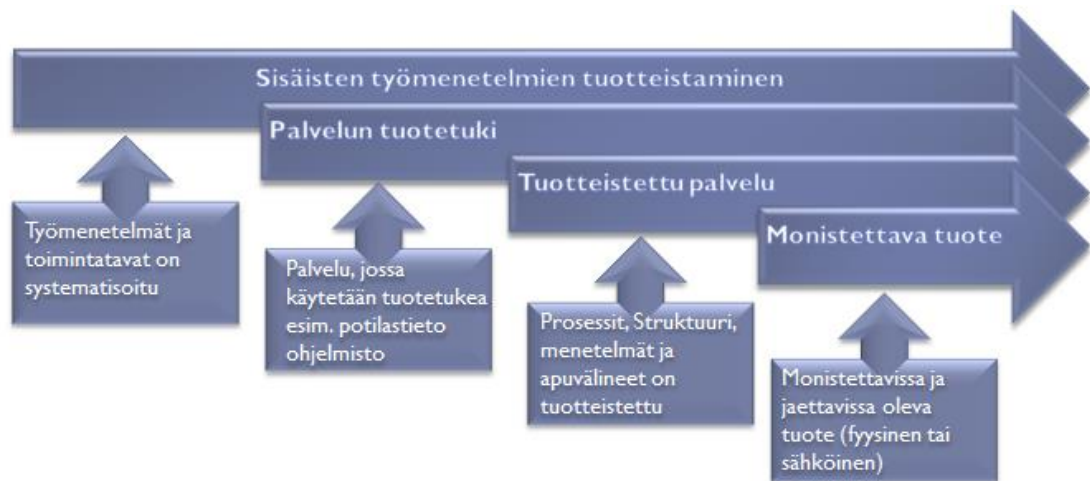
Sisäisten työmenetelmien tuotteistaminen

Palvelun tuotetuki

Tuotteistettu palvelu

Monistettava tuote

Työmenetelmät ja toimintatavat on systematisoitu

Palvelu, jossa käytetään tuotetukea esim. potilastieto ohjelmisto

Prosessit, Struktuuri, menetelmät ja apuvälineet on tuotteistettu

Monistettavissa ja jaettavissa oleva tuote (fyysinen tai sähköinen)